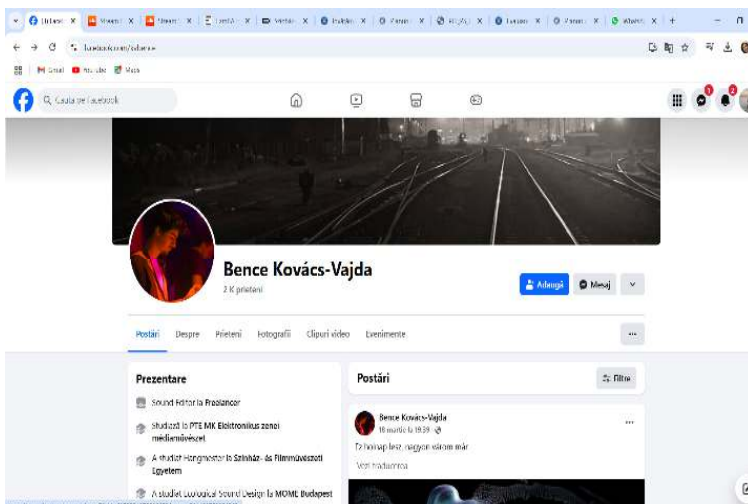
Bence Kovács-Vajda

2 K prieteni

Adaugă
Mesaj

Postări
Despre
Prieteni
Fotografii
Clipuri video
Evenimente

Caută pe Facebook

Prezentare

Sound Editor la Freelancer

Studiază la PTE MK Elektronikus zenei médiaművészet

A studiat Hangmester la Színház- és Filmművészeti Egyetem

A studiat Ecological Sound Design la MOME Budapest

Postări

Filtre

Bence Kovács-Vajda
18 martie la 19:39

Ez hónap lesz, nagyon várom már

Vezi traducerea

Gmail
YouTube
Maps